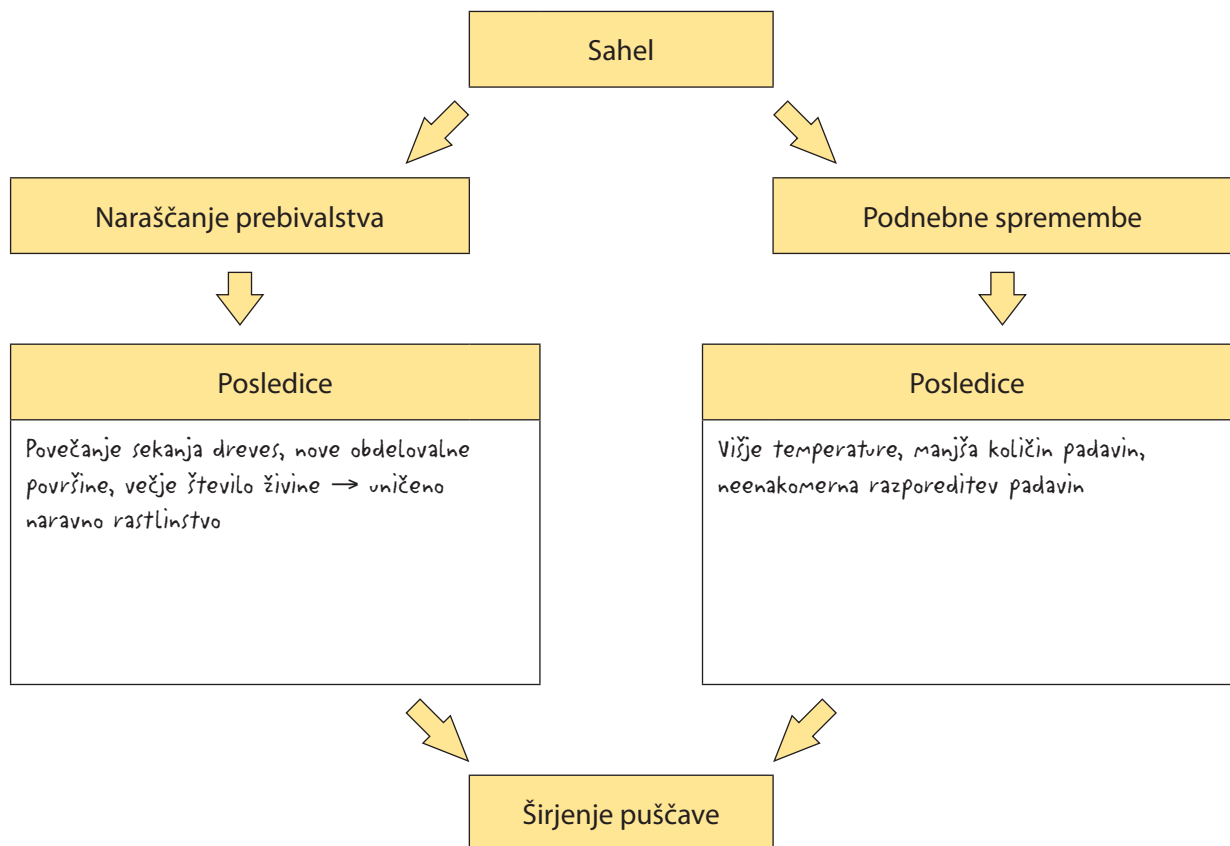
Sahel

Naraščanje prebivalstva

Podnebne spremembe

Posledice

Povečanje sekanja dreves, nove obdelovalne površine, večje število živine → uničeno naravno rastlinstvo

Posledice

Višje temperature, manjša količin padavin, neenakomerna razporeditev padavin

Širjenje puščave